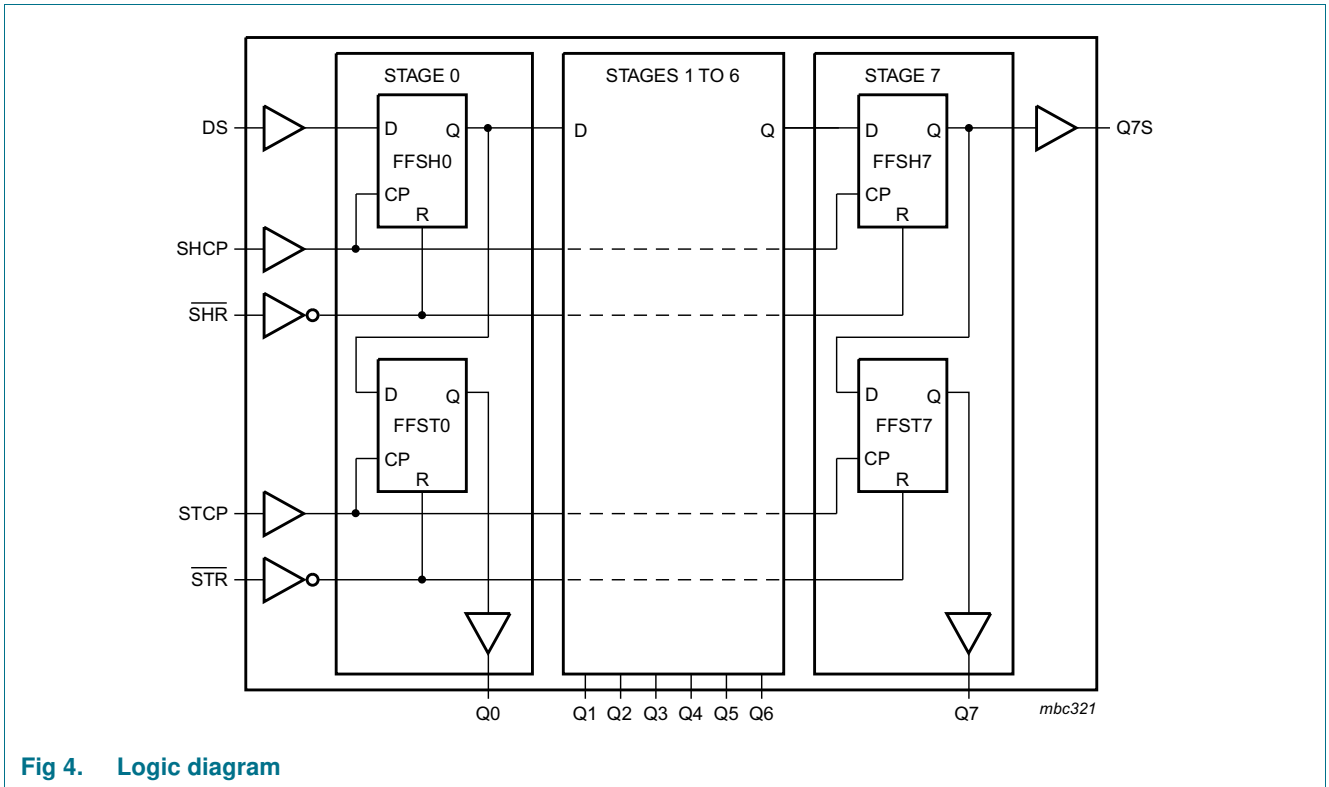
STAGE 0

STAGES 1 TO 6

STAGE 7

DS

D

Q

FFSH0

CP

R

D

Q

D

Q

FFSH7

CP

R

Q7S

SHCP

$\overline{SHR}$

D

Q

FFST0

CP

R

D

Q

FFST7

CP

R

STCP

$\overline{STR}$

Q0

Q1 Q2 Q3 Q4 Q5 Q6

Q7

mbc321

Fig 4. Logic diagram